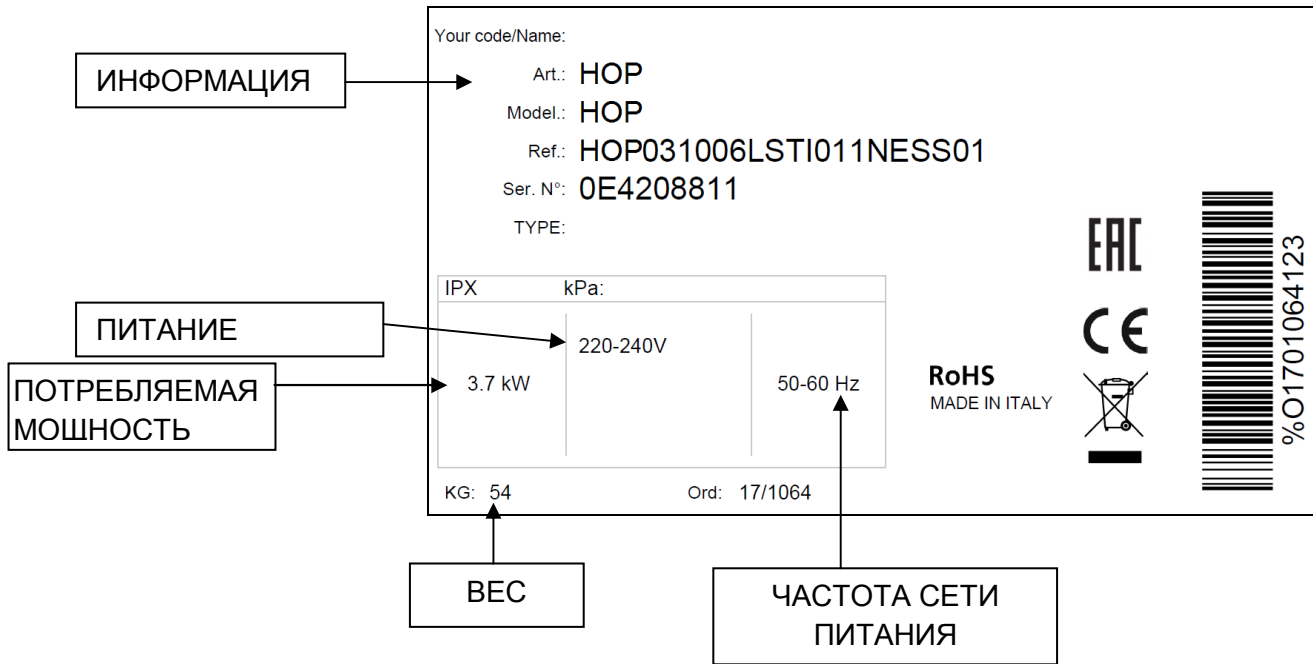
ИНФОРМАЦИЯ

Your code/Name:

Art.: HOP

Model.: HOP

Ref.: HOP031006LSTI011NESS01

Ser. N°: 0E4208811

TYPE:

IPX kPa:

ПИТАНИЕ

220-240V

ПОТРЕБЛЯЕМАЯ МОШНОСТЬ

3.7 kW

50-60 Hz

KG: 54

Ord: 17/1064

EAC

CE

RoHS
MADE IN ITALY

%O1701064123

ВЕС

ЧАСТОТА СЕТИ ПИТАНИЯ